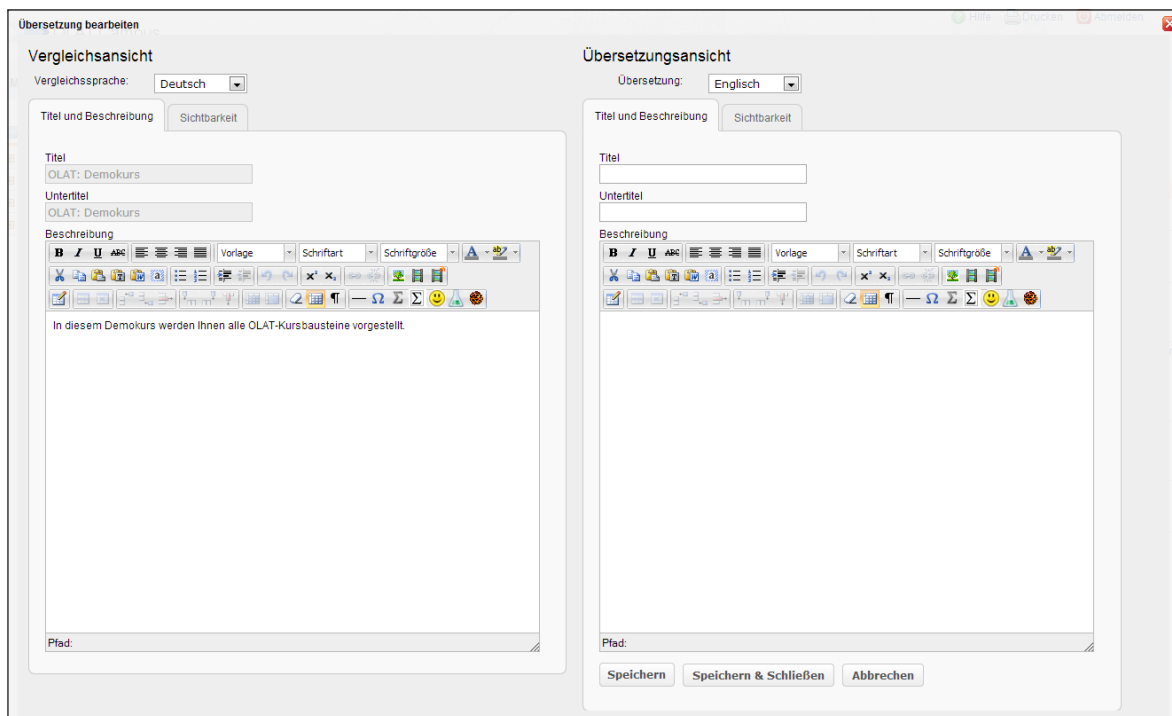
Übersetzung bearbeiten

Hilfe Drucken Abmelden

Vergleichsansicht

Vergleichssprache: Deutsch

Titel und Beschreibung | Sichtbarkeit

Titel
OLAT: Demokurs

Untertitel
OLAT: Demokurs

Beschreibung

B I U ABC Vorlage Schriftart Schriftgröße A

x² x₂

¶ — Ω Σ Σ

In diesem Demokurs werden Ihnen alle OLAT-Kursbausteine vorgestellt.

Pfad:

Übersetzungsansicht

Übersetzung: Englisch

Titel und Beschreibung | Sichtbarkeit

Titel

Untertitel

Beschreibung

B I U ABC Vorlage Schriftart Schriftgröße A

x² x₂

¶ — Ω Σ Σ

Pfad:

Speichern | Speichern & Schließen | Abbrechen